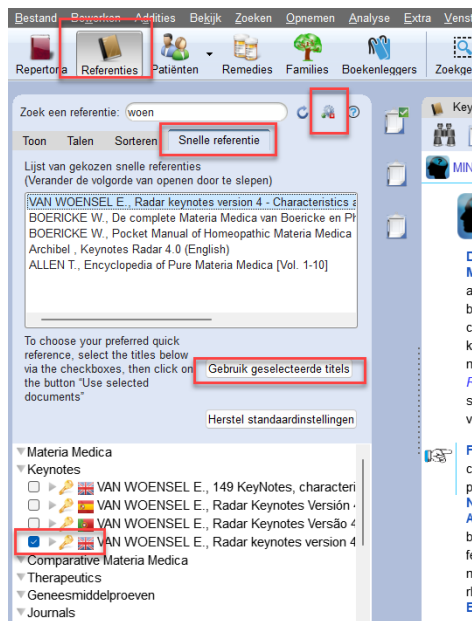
Bestand Bewerken Addities Bekijk Zoeken Opnemen Analyse Extra Vens

Repertoria Referenties Patiënten Remedies Families Boekenleggers Zoekge

Zoek een referentie: woen

Toon Talen Sorteren Snelle referentie

Lijst van gekozen snelle referenties
(Verander de volgorde van openen door te slepen)

VAN WOENSEL E., Radar keynotes version 4 - Characteristics a
BOERICKE W., De complete Materia Medica van Boericke en Ph
BOERICKE W., Pocket Manual of Homeopathic Materia Medica
Archibel , Keynotes Radar 4.0 (English)
ALLEN T., Encyclopedia of Pure Materia Medica [Vol. 1-10]

To choose your preferred quick reference, select the titles below via the checkboxes, then click on the button "Use selected documents"

Gebruik geselecteerde titels

Herstel standaardinstellingen

Materia Medica
Keynotes
VAN WOENSEL E., 149 KeyNotes, characteri
VAN WOENSEL E., Radar Keynotes Versión
VAN WOENSEL E., Radar Keynotes Versão 4
VAN WOENSEL E., Radar keynotes version 4
Comparative Materia Medica
Therapeutics
Geneesmiddelproeven
Journals

Key
MIN